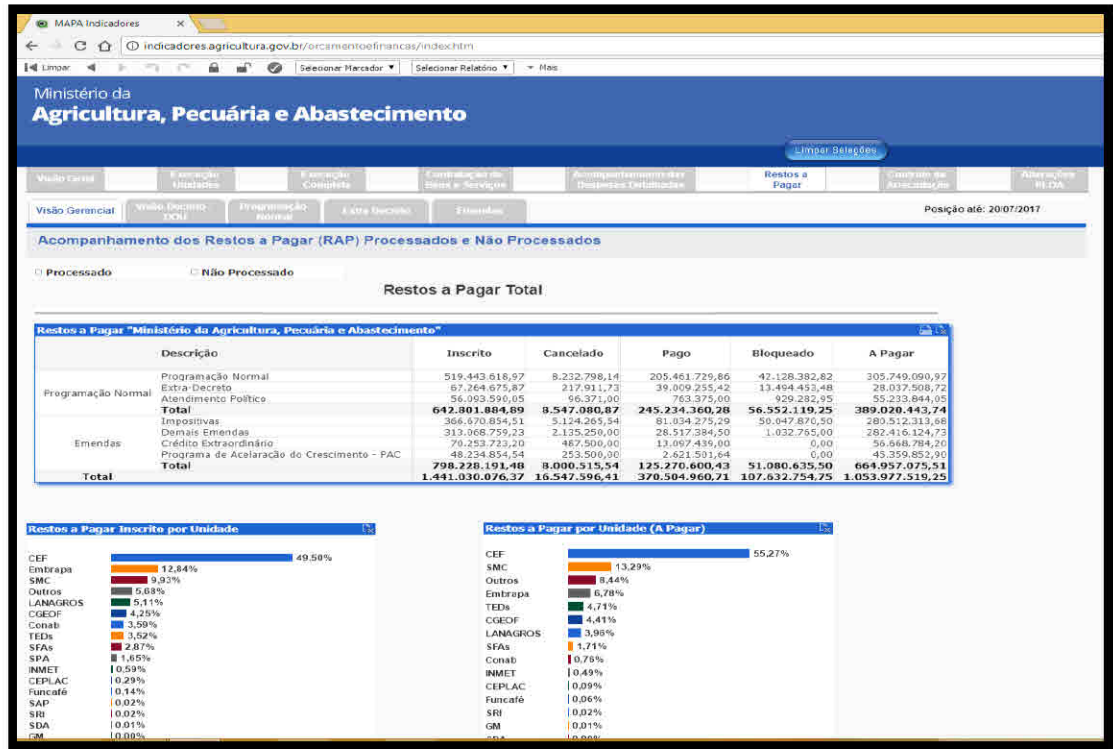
MAPA Indicadores ×

indicadores.agricultura.gov.br/orcamentoefinancas/index.htm

Limpar Selecionar Marcador ▾ Selecionar Relatório ▾ ▾ Mais

Ministério da
Agricultura, Pecuária e Abastecimento

Limpar Seleções

Visão Geral | Execução Unidades | Execução Completa | Contratação de Bens e Serviços | Acompanhamento de Despesas Detalhadas | Restos a Pagar | Controle de Arrecadação | Alterações PLOA

Visão Gerencial | Visão Decreto DOU | Programação Normal | Extra Decreto | Emendas

Posição até: 20/07/2017

Acompanhamento dos Restos a Pagar (RAP) Processados e Não Processados

Processado Não Processado

Restos a Pagar Total

Restos a Pagar "Ministério da Agricultura, Pecuária e Abastecimento"

| | Descrição | Inscrito | Cancelado | Pago | Bloqueado | A Pagar |
|---|---|---|---|---|---|---|
| Programação Normal | Programação Normal | 519.443.618,97 | 8.232.798,14 | 205.461.729,86 | 42.128.382,82 | 305.749.090,97 |
| | Extra-Decreto | 67.264.675,87 | 217.911,73 | 39.009.255,42 | 13.494.453,48 | 28.037.508,72 |
| | Atendimento Político | 56.093.590,05 | 96.371,00 | 763.375,00 | 929.282,95 | 55.233.844,05 |
| | Total | 642.801.884,89 | 8.547.080,87 | 245.234.360,28 | 56.552.119,25 | 389.020.443,74 |
| Emendas | Impositivas | 366.670.854,51 | 5.124.265,54 | 81.034.275,29 | 50.047.870,50 | 280.512.313,68 |
| | Demais Emendas | 313.068.759,23 | 2.135.250,00 | 28.517.384,50 | 1.032.765,00 | 282.416.124,73 |
| | Crédito Extraordinário | 70.253.723,20 | 487.500,00 | 13.097.439,00 | 0,00 | 56.668.784,20 |
| | Programa de Acelaração do Crescimento - PAC | 48.234.854,54 | 253.500,00 | 2.621.501,64 | 0,00 | 45.359.852,90 |
| | Total | 798.228.191,48 | 8.000.515,54 | 125.270.600,43 | 51.080.635,50 | 664.957.075,51 |
| Total | | 1.441.030.076,37 | 16.547.596,41 | 370.504.960,71 | 107.632.754,75 | 1.053.977.519,25 |

Restos a Pagar Inscrito por Unidade

CEF 49,50%
Embrapa 12,84%
SMC 9,93%
Outros 5,68%
LANAGROS 5,11%
CGEOF 4,25%
Conab 3,59%
TEDs 3,52%
SFAs 2,87%
SPA 1,65%
INMET 0,59%
CEPLAC 0,29%
Funcafé 0,14%
SAP 0,02%
SRI 0,02%
SDA 0,01%
GM 0,00%

Restos a Pagar por Unidade (A Pagar)

CEF 55,27%
SMC 13,29%
Outros 8,44%
Embrapa 6,78%
TEDs 4,71%
CGEOF 4,41%
LANAGROS 3,96%
SFAs 1,71%
Conab 0,76%
INMET 0,49%
CEPLAC 0,09%
Funcafé 0,06%
SRI 0,02%
GM 0,01%
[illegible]